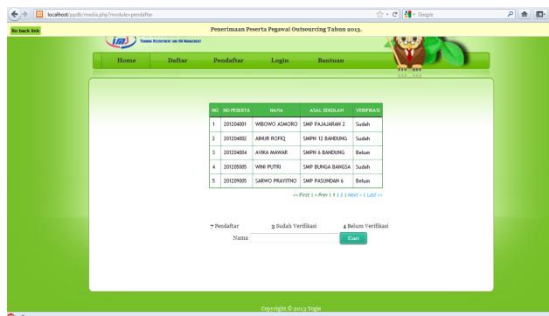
localhost/pstb/media.php?module=pendaftar

Google

No back link

Penerimaan Peserta Pegawai Outsourcing Tahun 2013.

Home | Daftar | Pendaftar | Login | Bantuan

| NO | NO PESERTA | NAMA | ASAL SEKOLAH | VERIFIKASI |
|---|---|---|---|---|
| 1 | 201304001 | WIBOWO ADMORO | SMP PAJAJARAN 2 | Sudah |
| 2 | 201304002 | AINUR ROFIQ | SMPN 12 BANDUNG | Sudah |
| 3 | 201304004 | AYIKA MAWAR | SMPN 6 BANDUNG | Belum |
| 4 | 201205005 | WINI PUTRI | SMP BUNGA BANGSA | Belum |
| 5 | 201209005 | SARWO PRAYITNO | SMP PASUNDAN 6 | Belum |

<< First | < Prev | 1 | 2 | Next > | Last >>

7 Pendaftar | 3 Sudah Verifikasi | 4 Belum Verifikasi

Nama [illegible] Cari

Copyright © 2013 Tegie